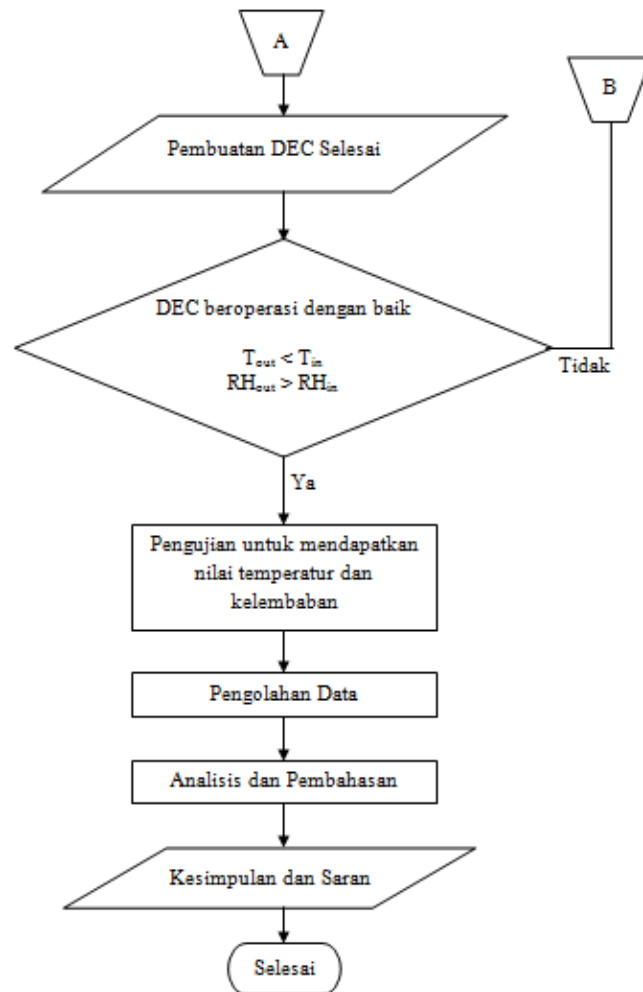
A

B

Pembuatan DEC Selesai

DEC beroperasi dengan baik

$T_{out} < T_{in}$
$RH_{out} > RH_{in}$

Tidak

Ya

Pengujian untuk mendapatkan nilai temperatur dan kelembaban

Pengolahan Data

Analisis dan Pembahasan

Kesimpulan dan Saran

Selesai